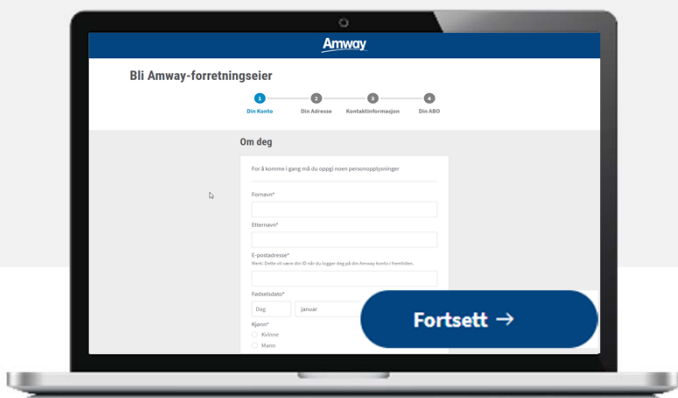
Amway

Bli Amway-forretningseier

1 Din Konto
2 Din Adresse
3 Kontaktinformasjon
4 Din ABO

Om deg

For å komme i gang må du oppgi noen personopplysninger

Fornavn*

Etternavn*

E-postadresse*
Merk: Dette vil være din ID når du logger deg på din Amway konto i fremtiden.

Fødselsdato*
Dag
Januar

Kjønn*
Kvinne
Mann

Fortsett →